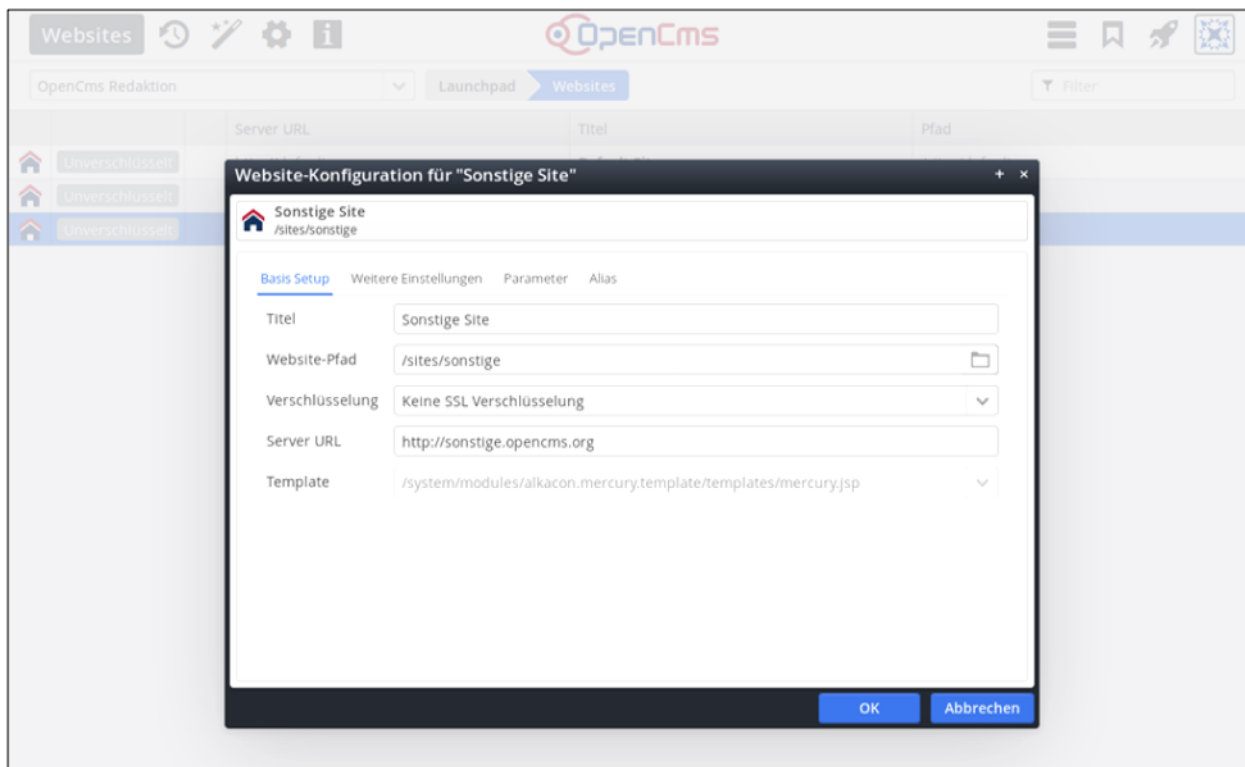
Websites

OpenCms

OpenCms Redaktion

Launchpad

Websites

Filter

Server URL

Titel

Pfad

Unverschlüsselt

Unverschlüsselt

Unverschlüsselt

Website-Konfiguration für "Sonstige Site"

+ ×

Sonstige Site
/sites/sonstige

Basis Setup

Weitere Einstellungen

Parameter

Alias

| | |
|---|---|
| Titel | Sonstige Site |
| Website-Pfad | /sites/sonstige |
| Verschlüsselung | Keine SSL Verschlüsselung |
| Server URL | http://sonstige.opencms.org |
| Template | /system/modules/alkacon.mercury.template/templates/mercury.jsp |

OK

Abbrechen